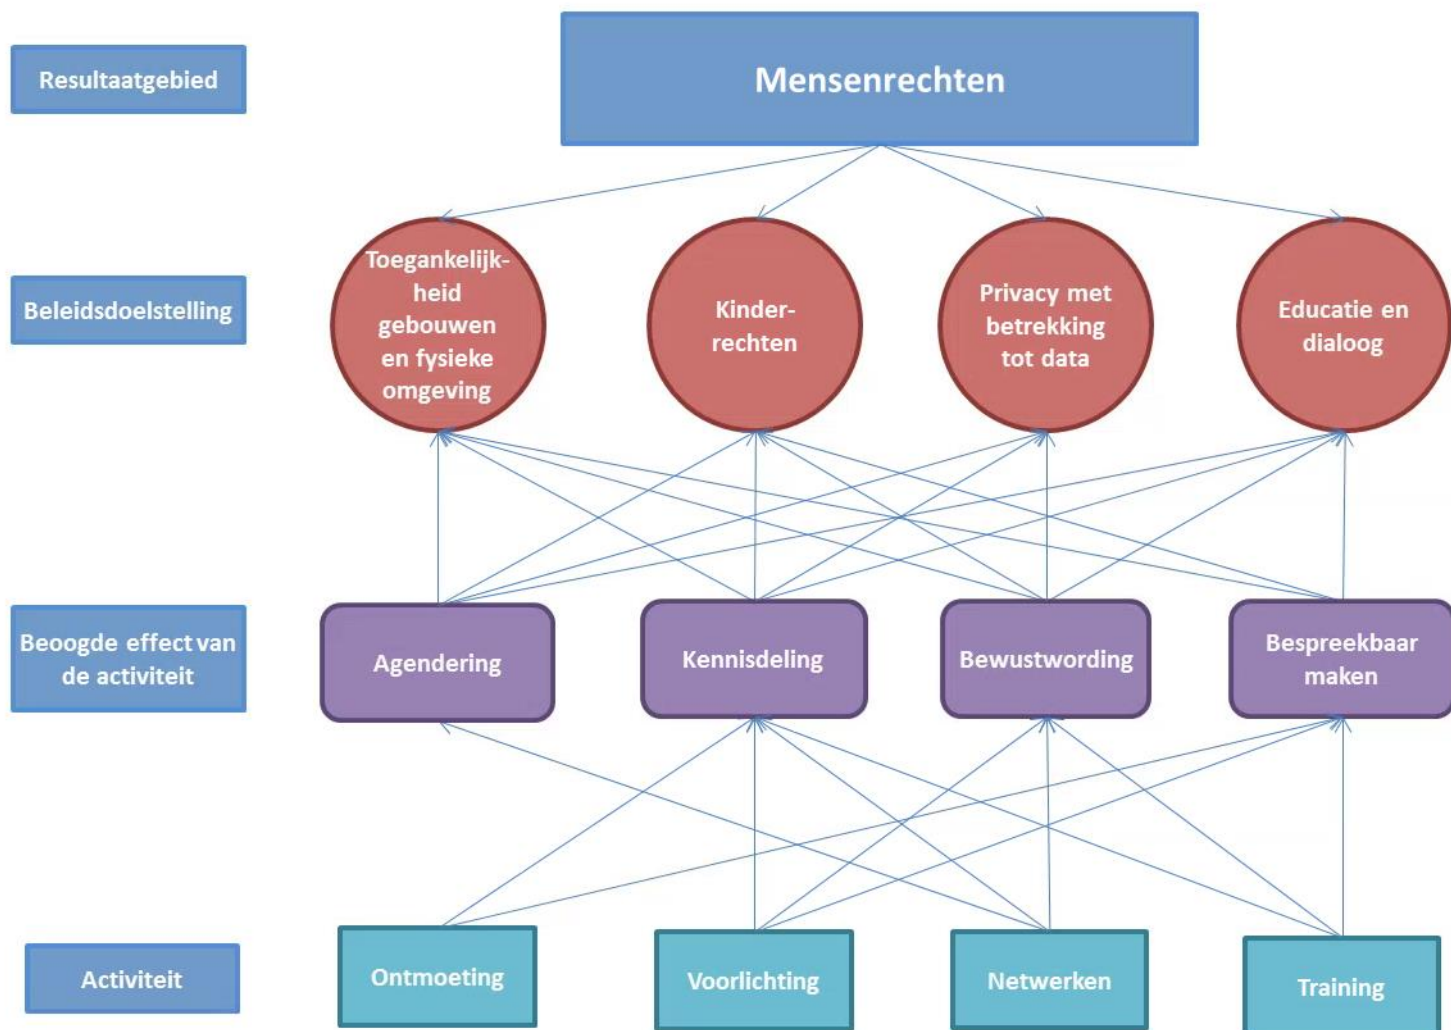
Resultaatgebied

Mensenrechten

Beleidsdoelstelling

Toegankelijkheid gebouwen en fysieke omgeving

Kinderrechten

Privacy met betrekking tot data

Educatie en dialoog

Beoogde effect van de activiteit

Agendering

Kennisdeling

Bewustwording

Bespreekbaar maken

Activiteit

Ontmoeting

Voorlichting

Netwerken

Training